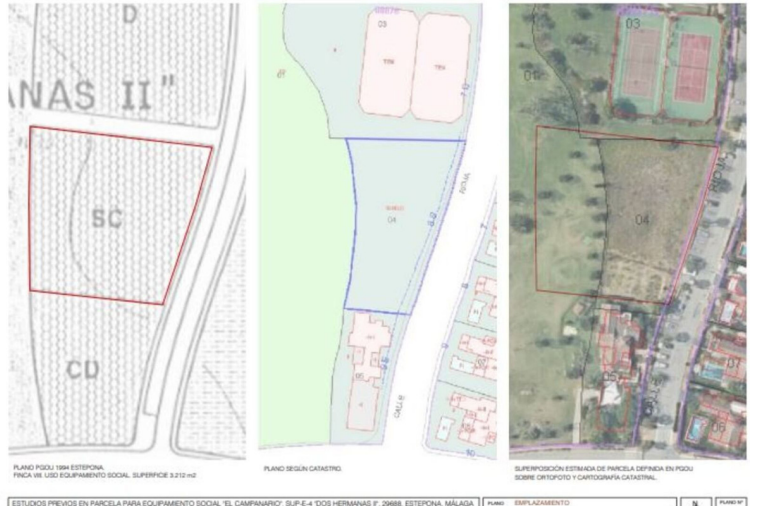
D

ANAS II"

SC

CD

03

TEN

TEN

04

CALLE

03

01

04

07

08

PLANO PGOU 1994 ESTEPONA.
FINCA VIII. USO EQUIPAMIENTO SOCIAL. SUPERFICIE 3.212 m2

PLANO SEGÚN CATASTRO.

SUPERPOSICIÓN ESTIMADA DE PARCELA DEFINIDA EN PGOU SOBRE ORTOFOTO Y CARTOGRAFÍA CATASTRAL.

ESTUDIOS PREVIOS EN PARCELA PARA EQUIPAMIENTO SOCIAL "EL CAMPANARIO". SUP-E-4 "DOS HERMANAS II". 29688. ESTEPONA. MÁLAGA

PLANO EMPLAZAMIENTO

N

PLANO Nº